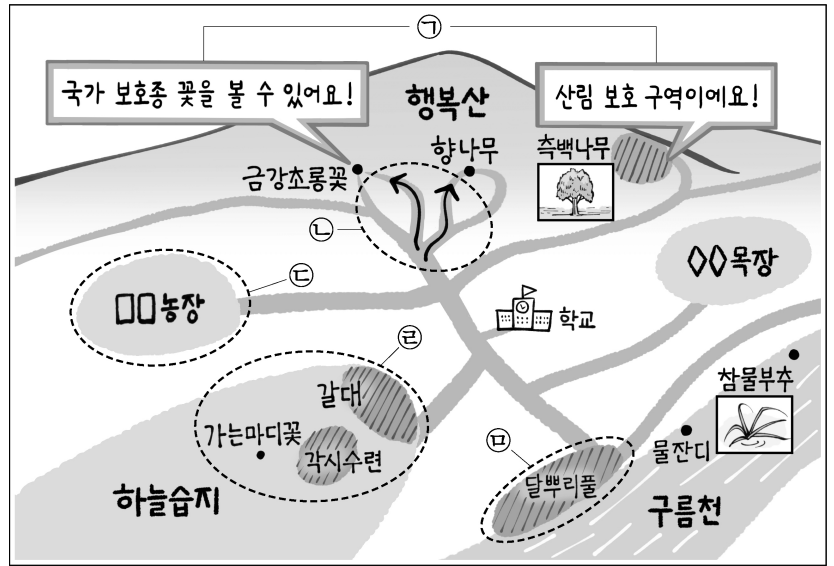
㉠

국가 보호종 꽃을 볼 수 있어요!

행복산

산림 보호 구역이에요!

향나무

측백나무

금강초롱꽃

㉡

◇◇목장

㉢

□□농장

학교

㉣

갈대

참물부추

가는마디꽃

각시수련

㉤

물잔디

달뿌리풀

하늘습지

구름천